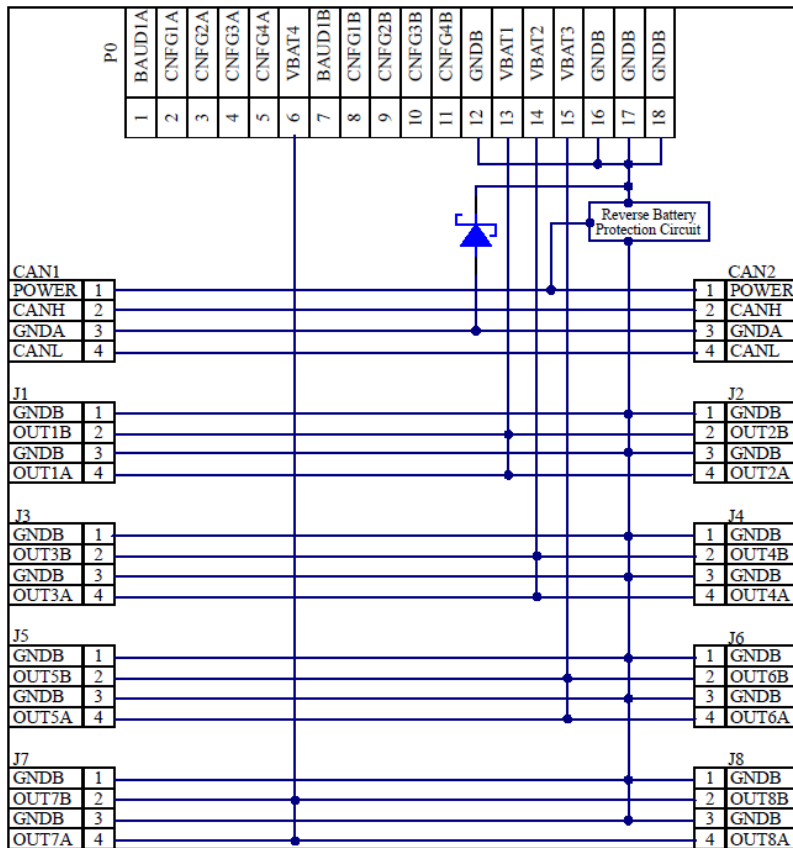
P0

| BAUD1A | CNFG1A | CNFG2A | CNFG3A | CNFG4A | VBAT4 | BAUD1B | CNFG1B | CNFG2B | CNFG3B | CNFG4B | GNDB | VBAT1 | VBAT2 | VBAT3 | GNDB | GNDB | GNDB |
|---|---|---|---|---|---|---|---|---|---|---|---|---|---|---|---|---|---|
| 1 | 2 | 3 | 4 | 5 | 6 | 7 | 8 | 9 | 10 | 11 | 12 | 13 | 14 | 15 | 16 | 17 | 18 |

Reverse Battery Protection Circuit

CAN1
| POWER | 1 |
|---|---|
| CANH | 2 |
| GNDA | 3 |
| CANL | 4 |

CAN2
| 1 | POWER |
|---|---|
| 2 | CANH |
| 3 | GNDA |
| 4 | CANL |

J1
| GNDB | 1 |
|---|---|
| OUT1B | 2 |
| GNDB | 3 |
| OUT1A | 4 |

J2
| 1 | GNDB |
|---|---|
| 2 | OUT2B |
| 3 | GNDB |
| 4 | OUT2A |

J3
| GNDB | 1 |
|---|---|
| OUT3B | 2 |
| GNDB | 3 |
| OUT3A | 4 |

J4
| 1 | GNDB |
|---|---|
| 2 | OUT4B |
| 3 | GNDB |
| 4 | OUT4A |

J5
| GNDB | 1 |
|---|---|
| OUT5B | 2 |
| GNDB | 3 |
| OUT5A | 4 |

J6
| 1 | GNDB |
|---|---|
| 2 | OUT6B |
| 3 | GNDB |
| 4 | OUT6A |

J7
| GNDB | 1 |
|---|---|
| OUT7B | 2 |
| GNDB | 3 |
| OUT7A | 4 |

J8
| 1 | GNDB |
|---|---|
| 2 | OUT8B |
| 3 | GNDB |
| 4 | OUT8A |